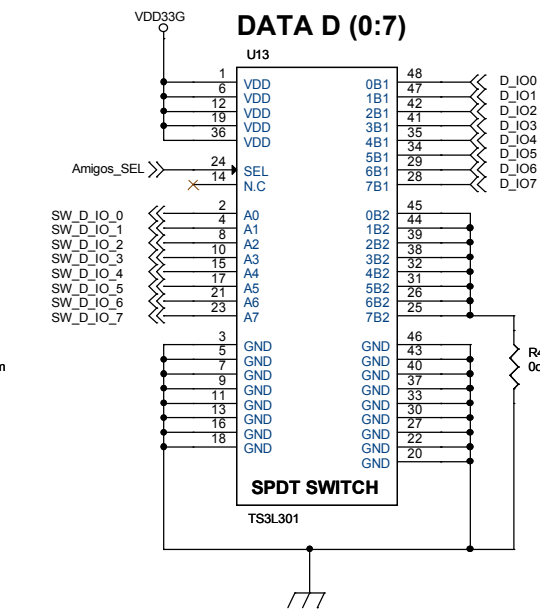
VDD33G

DATA D (0:7)

U13

1 VDD
6 VDD
12 VDD
19 VDD
36 VDD

Amigos_SEL 24 SEL
14 N.C

SW_D_IO_0 2
4 A0
SW_D_IO_1 8 A1
SW_D_IO_2 10 A2
SW_D_IO_3 15 A3
SW_D_IO_4 17 A4
SW_D_IO_5 21 A5
SW_D_IO_6 23 A6
SW_D_IO_7 A7

3
5 GND
7 GND
9 GND
11 GND
13 GND
16 GND
18 GND
GND

48 0B1 D_IO0
47 1B1 D_IO1
42 2B1 D_IO2
41 3B1 D_IO3
35 4B1 D_IO4
34 5B1 D_IO5
29 6B1 D_IO6
28 7B1 D_IO7

45
44 0B2
39 1B2
38 2B2
32 3B2
31 4B2
26 5B2
25 6B2
7B2

46
43 GND
40 GND
37 GND
33 GND
30 GND
27 GND
22 GND
20 GND
GND

R4
0o

n

SPDT SWITCH

TS3L301